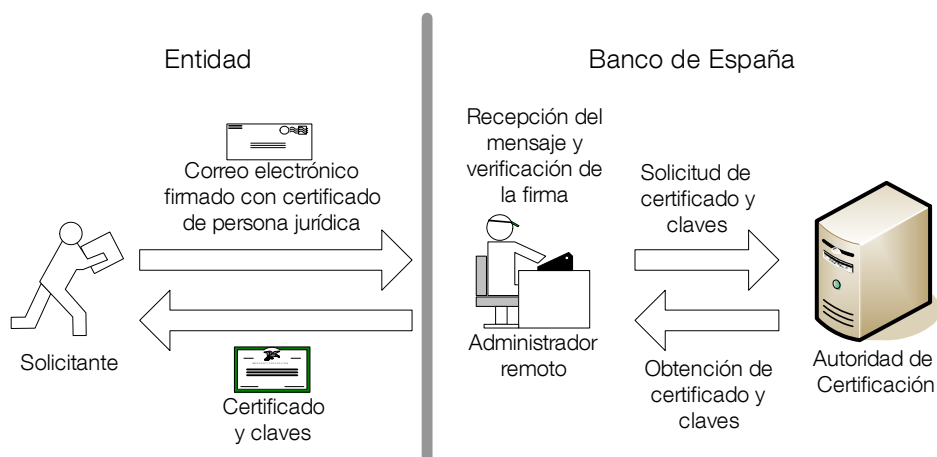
Entidad

Banco de España

Correo electrónico firmado con certificado de persona jurídica

Solicitante

Certificado y claves

Recepción del mensaje y verificación de la firma

Administrador remoto

Solicitud de certificado y claves

Obtención de certificado y claves

Autoridad de Certificación